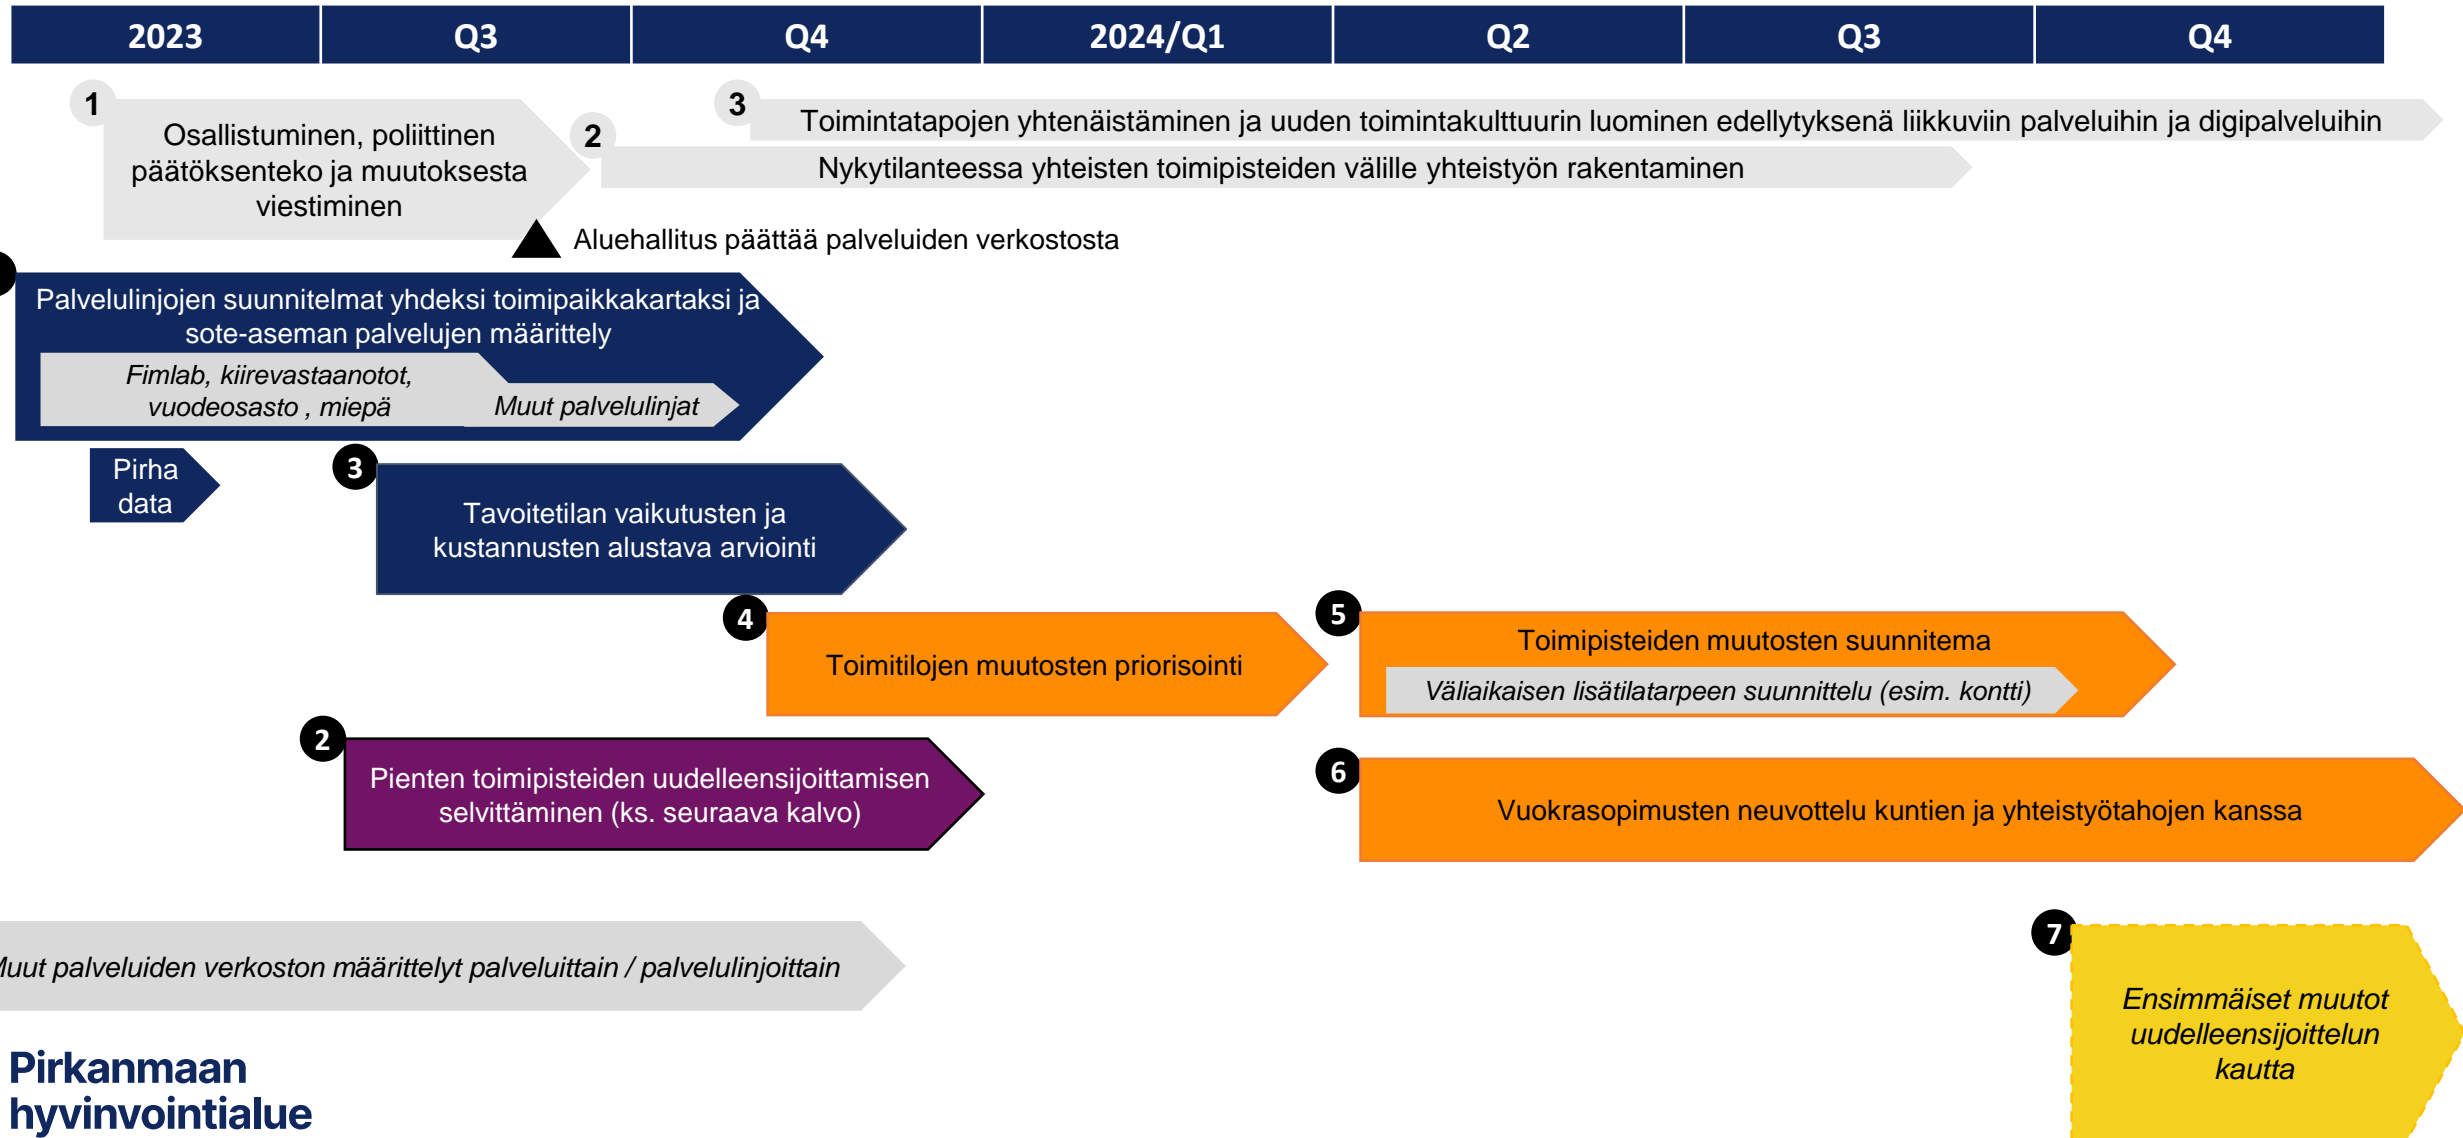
| 2023 | Q3 | Q4 | 2024/Q1 | Q2 | Q3 | Q4 |
|---|---|---|---|---|---|---|

1 Osallistuminen, poliittinen päätöksenteko ja muutoksesta viestiminen

3 Toimintatapojen yhtenäistäminen ja uuden toimintakulttuurin luominen edellytyksenä liikkuviin palveluihin ja digipalveluihin

2 Nykytilanteessa yhteisten toimipisteiden välille yhteistyön rakentaminen

Aluehallitus päättää palveluiden verkostosta

Palvelulinjojen suunnitelmat yhdeksi toimipaikkakartaksi ja sote-aseman palvelujen määrittely

Fimlab, kiirevastaanotot, vuodeosasto , miepä

Muut palvelulinjat

Pirha data

3 Tavoitetilan vaikutusten ja kustannusten alustava arviointi

4 Toimitilojen muutosten priorisointi

5 Toimipisteiden muutosten suunnitema

Väliaikaisen lisätilatarpeen suunnittelu (esim. kontti)

2 Pienten toimipisteiden uudelleensijoittamisen selvittäminen (ks. seuraava kalvo)

6 Vuokrasopimusten neuvottelu kuntien ja yhteistyötahojen kanssa

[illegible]uut palveluiden verkoston määrittelyt palveluittain / palvelulinjoittain

7 Ensimmäiset muutot uudelleensijoittelun kautta

Pirkanmaan hyvinvointialue